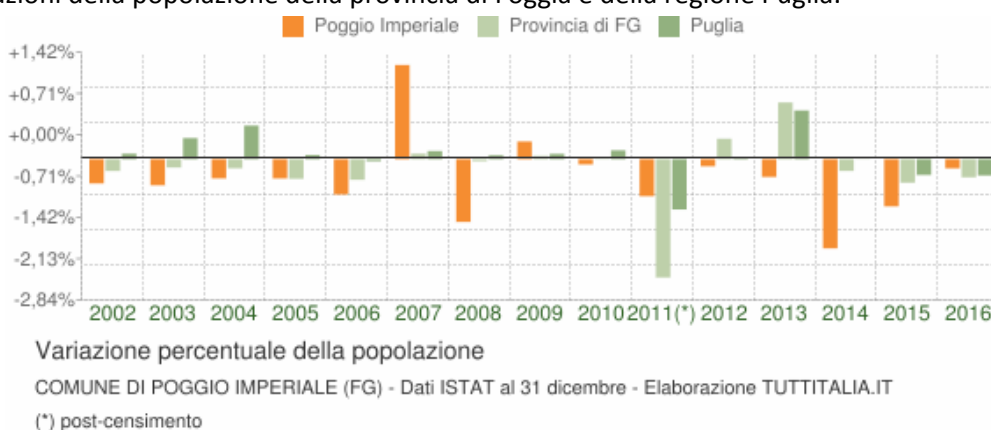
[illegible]zioni della popolazione della provincia di Foggia e della regione Puglia.

Poggio Imperiale Provincia di FG Puglia

+1,42%
+0,71%
+0,00%
-0,71%
-1,42%
-2,13%
-2,84%

2002 2003 2004 2005 2006 2007 2008 2009 2010 2011(*) 2012 2013 2014 2015 2016

Variazione percentuale della popolazione

COMUNE DI POGGIO IMPERIALE (FG) - Dati ISTAT al 31 dicembre - Elaborazione TUTTITALIA.IT

(*) post-censimento